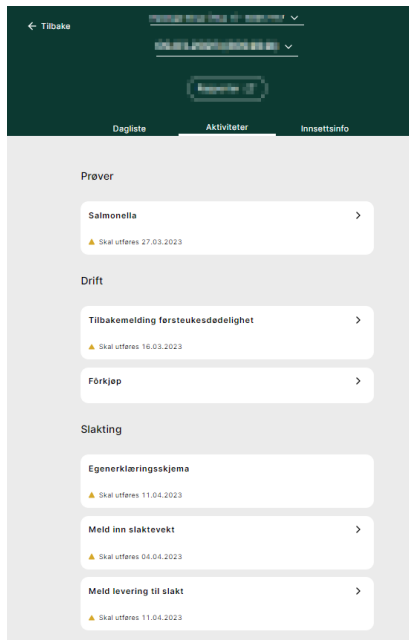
← Tilbake

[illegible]

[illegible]

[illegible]

Dagliste Aktiviteter Innsettsinfo

Prøver

Salmonella >

Skal utføres 27.03.2023

Drift

Tilbakemelding førsteukesdødelighet >

Skal utføres 16.03.2023

Förkjøp >

Slakting

Egenerklæringsskjema

Skal utføres 11.04.2023

Meld inn slaktevekt >

Skal utføres 04.04.2023

Meld levering til slakt >

Skal utføres 11.04.2023